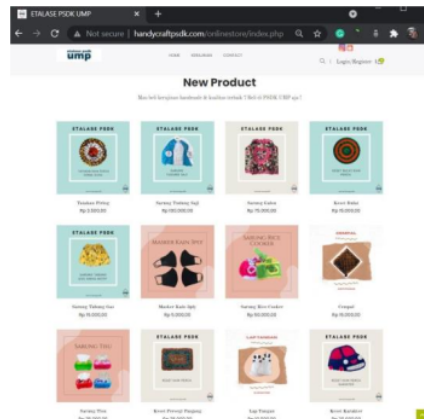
ETALASE PSDK UMP

Not secure | handycraftpsdk.com/onlinestore/index.php

ump

HOME SEKILASAN CONTACT

Login | Register

New Product

Ayo beli kerajinan handmade & kualitas terbaik ! Beli di PSDK UMP aja !

ETALASE PSDK
Tatakan Piring
Rp 3.500,00

ETALASE PSDK
Sarung Tabung Gas
Rp 150.000,00

ETALASE PSDK
Sarung Galon
Rp 75.000,00

ETALASE PSDK
Kesek Bulat
Rp 15.000,00

ETALASE PSDK
Sarung Tabung Gas
Rp 15.000,00

MASKER KAIN SPUNBOND
Masker Kain Spunbond
Rp 5.000,00

SARUNG RICE COOKER
Sarung Rice Cooker
Rp 35.000,00

Tempat
Rp 15.000,00

SARUNG TISU
Sarung Tisu
Rp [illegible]

ETALASE PSDK
Kesek Persegi Panjang
Rp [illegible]

Lap Tangan
Rp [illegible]

ETALASE PSDK
Kesek Karakter
Rp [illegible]